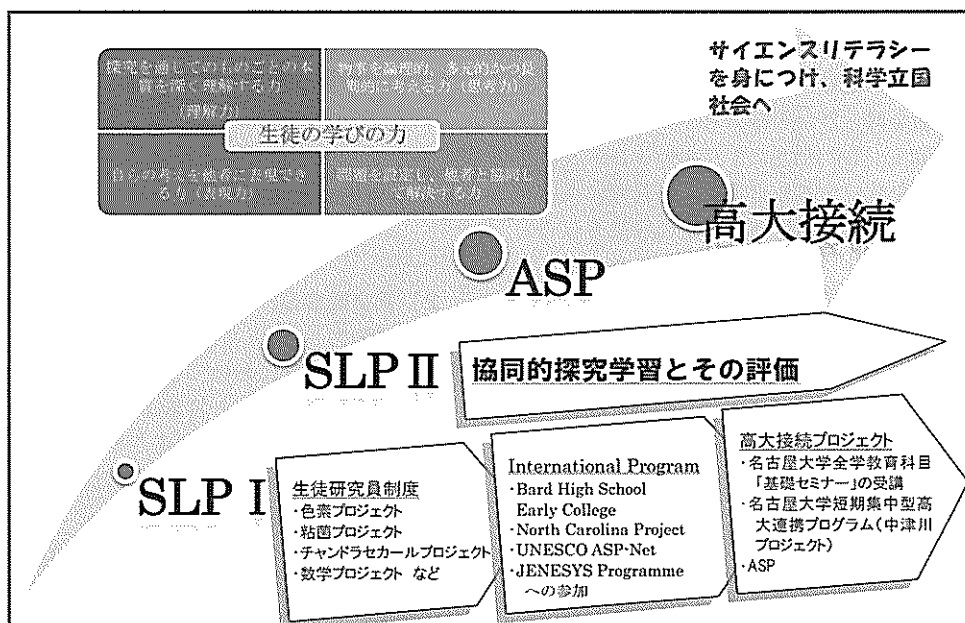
探究を通して自分のことや本質を深く理解する力（理解力）

物事を論理的、多面的かつ批判的に考える力（思考力）

生徒の学びの力

自分の考えを他者に表現できる力（表現力）

課題を設定し、他者と協働して解決する力

サイエンスリテラシーを身につけ、科学立国社会へ

高大接続

ASP

SLP II

協同的探究学習とその評価

SLP I

生徒研究員制度
・色素プロジェクト
・粘菌プロジェクト
・チャンドラセカールプロジェクト
・数学プロジェクト など

International Program
・Bard High School Early College
・North Carolina Project
・UNESCO ASP-Net
・JENESYS Programme への参加

高大接続プロジェクト
・名古屋大学全学教育科目「基礎セミナー」の受講
・名古屋大学短期集中型高大連携プログラム（中津川プロジェクト）
・ASP